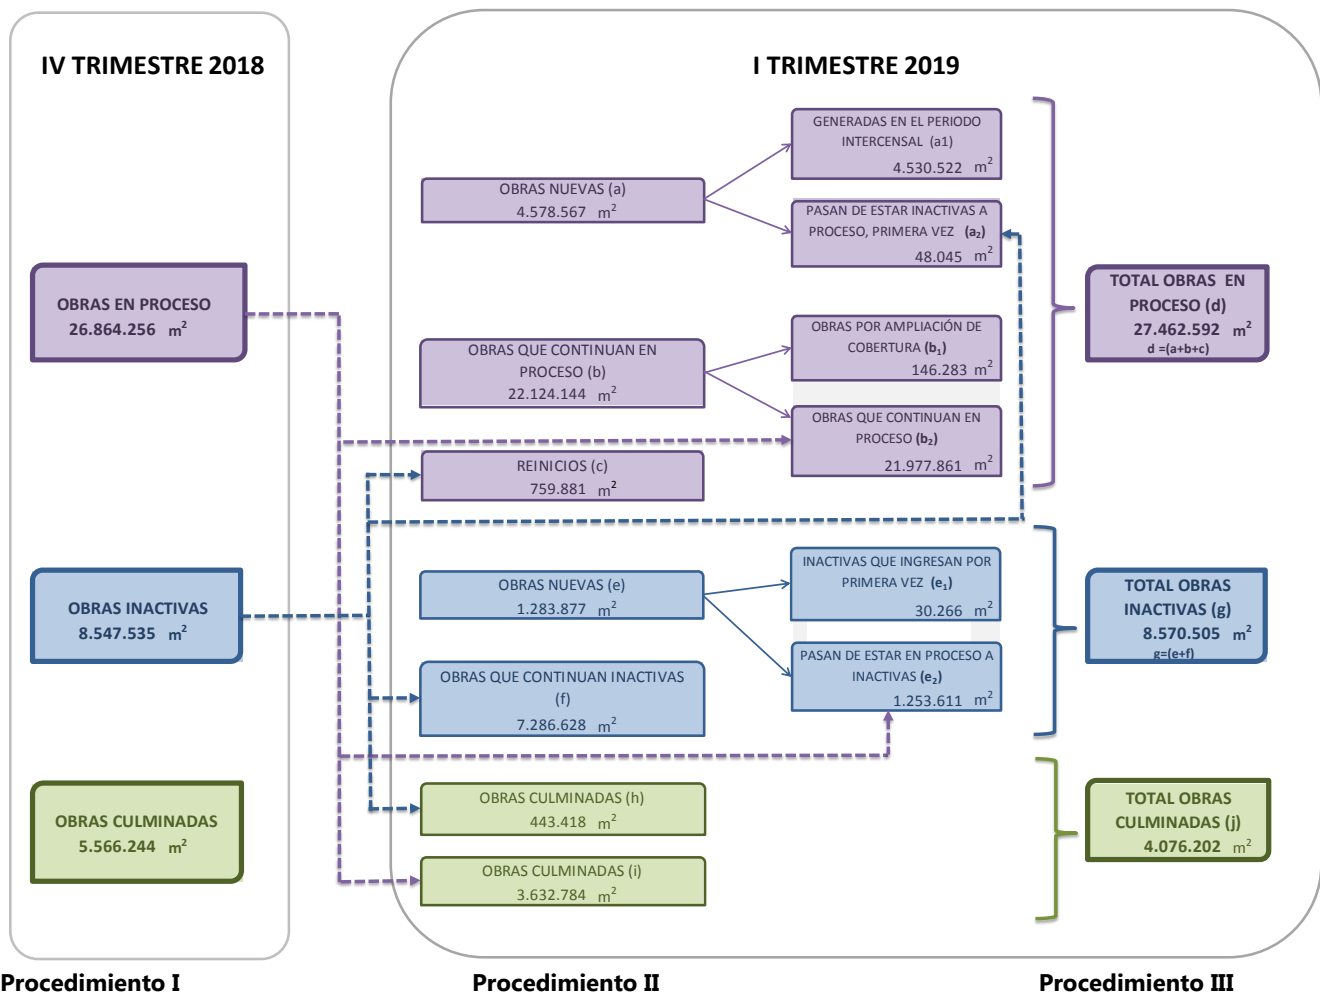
IV TRIMESTRE 2018

OBRAS EN PROCESO
26.864.256 $m^2$

OBRAS INACTIVAS
8.547.535 $m^2$

OBRAS CULMINADAS
5.566.244 $m^2$

I TRIMESTRE 2019

OBRAS NUEVAS (a)
4.578.567 $m^2$

GENERADAS EN EL PERIODO INTERCENSAL (a1)
4.530.522 $m^2$

PASAN DE ESTAR INACTIVAS A PROCESO, PRIMERA VEZ ($a_2$)
48.045 $m^2$

OBRAS QUE CONTINUAN EN PROCESO (b)
22.124.144 $m^2$

OBRAS POR AMPLIACIÓN DE COBERTURA ($b_1$)
146.283 $m^2$

OBRAS QUE CONTINUAN EN PROCESO ($b_2$)
21.977.861 $m^2$

REINICIOS (c)
759.881 $m^2$

TOTAL OBRAS EN PROCESO (d)
27.462.592 $m^2$
d =(a+b+c)

OBRAS NUEVAS (e)
1.283.877 $m^2$

INACTIVAS QUE INGRESAN POR PRIMERA VEZ ($e_1$)
30.266 $m^2$

PASAN DE ESTAR EN PROCESO A INACTIVAS ($e_2$)
1.253.611 $m^2$

OBRAS QUE CONTINUAN INACTIVAS (f)
7.286.628 $m^2$

TOTAL OBRAS INACTIVAS (g)
8.570.505 $m^2$
g=(e+f)

OBRAS CULMINADAS (h)
443.418 $m^2$

OBRAS CULMINADAS (i)
3.632.784 $m^2$

TOTAL OBRAS CULMINADAS (j)
4.076.202 $m^2$

Procedimiento I

Procedimiento II

Procedimiento III